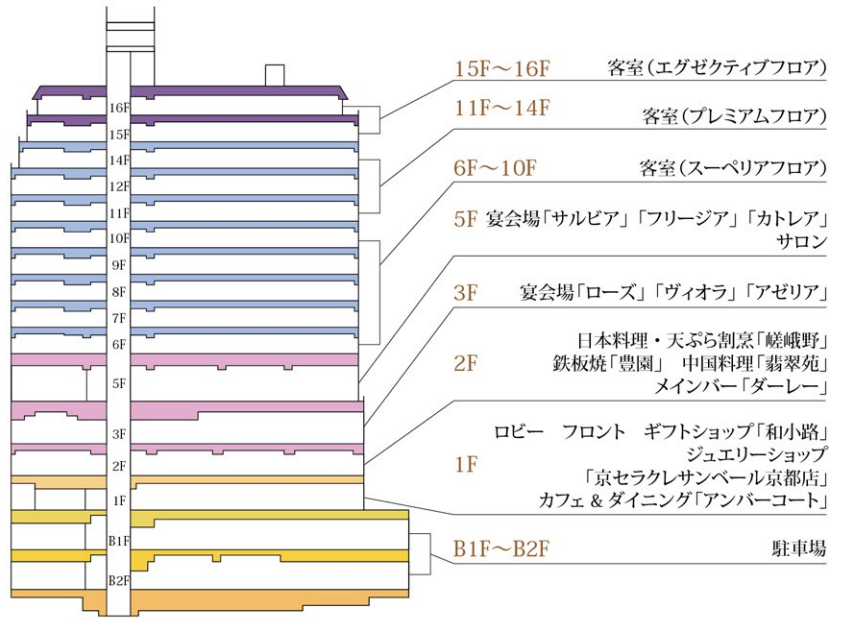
16F
15F
14F
12F
11F
10F
9F
8F
7F
6F
5F
3F
2F
1F
B1F
B2F

15F～16F 客室（エグゼクティブフロア）

11F～14F 客室（プレミアムフロア）

6F～10F 客室（スーペリアフロア）

5F 宴会場「サルビア」「フリージア」「カトレア」
サロン

3F 宴会場「ローズ」「ヴィオラ」「アゼリア」

2F 日本料理・天ぷら割烹「嵯峨野」
鉄板焼「豊園」 中国料理「翡翠苑」
メインバー「ダーレー」

1F ロビー フロント ギフトショップ「和小路」
ジュエリーショップ
「京セラクレサンベール京都店」
カフェ & ダイニング「アンバーコート」

B1F～B2F 駐車場